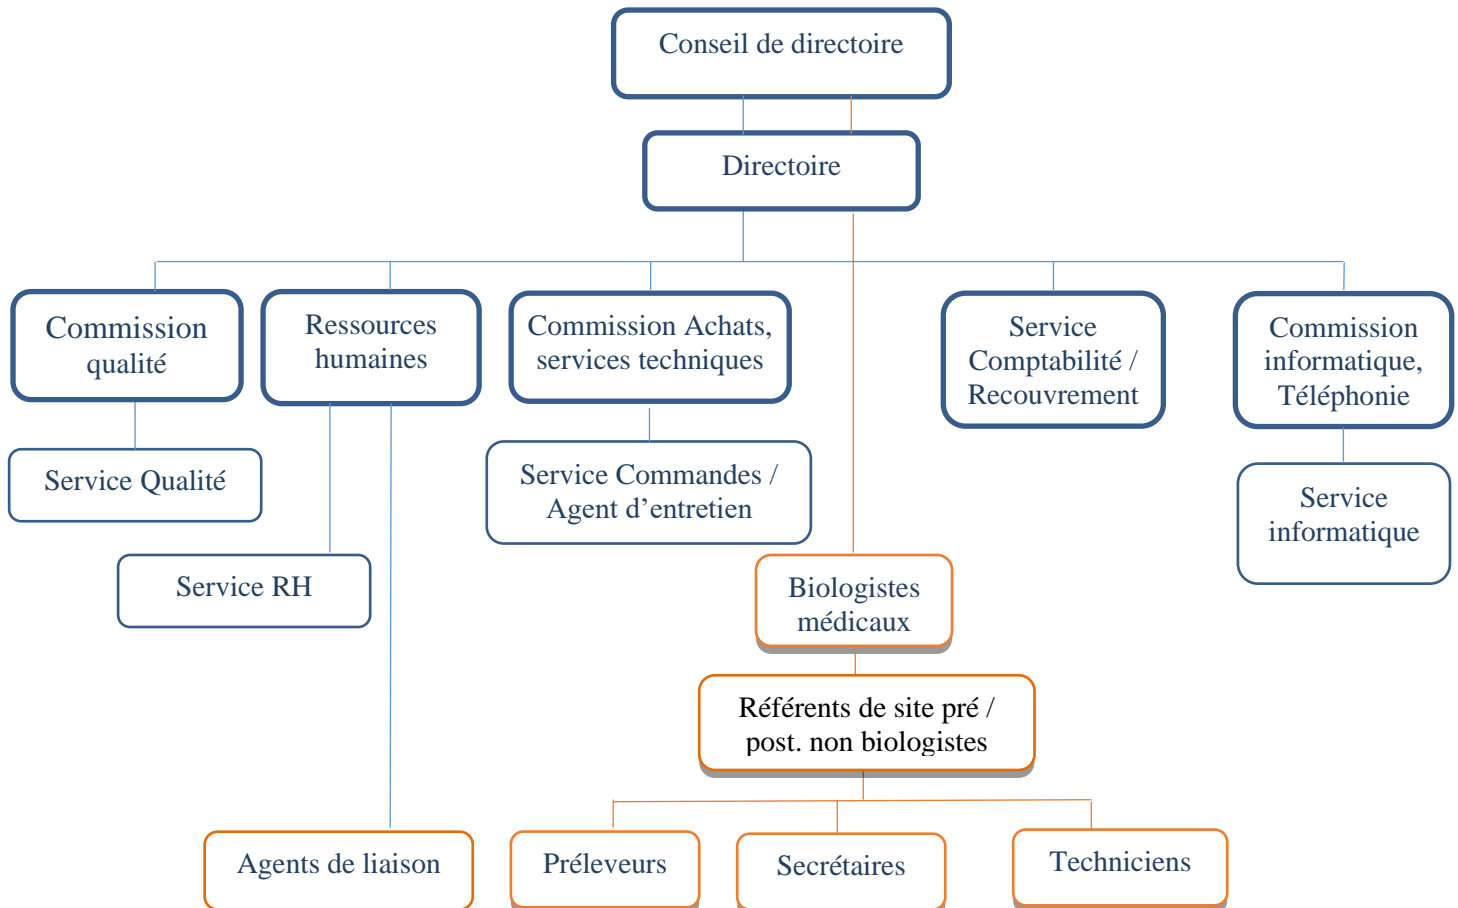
Conseil de directoire

Directoire

Commission qualité

Service Qualité

Ressources humaines

Service RH

Commission Achats, services techniques

Service Commandes / Agent d’entretien

Service Comptabilité / Recouvrement

Commission informatique, Téléphonie

Service informatique

Biologistes médicaux

Référents de site pré / post. non biologistes

Agents de liaison

Préleveurs

Secrétaires

Techniciens